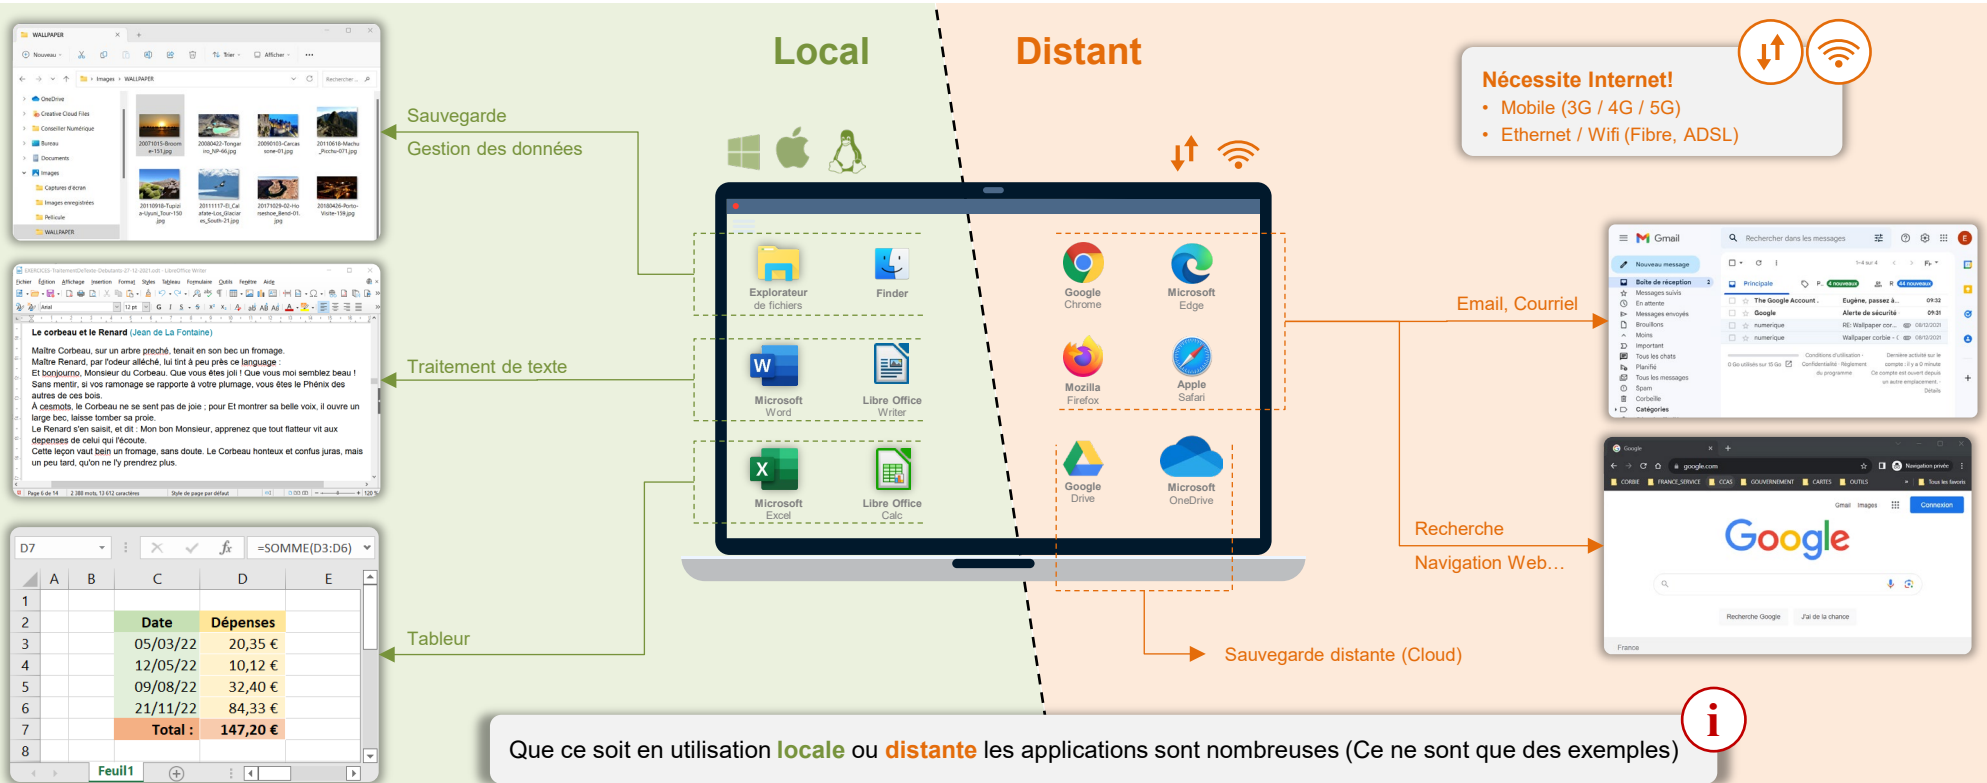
Local

Distant

Nécessite Internet!
• Mobile (3G / 4G / 5G)
• Ethernet / Wifi (Fibre, ADSL)

Sauvegarde
Gestion des données

Traitement de texte

Tableur

Explorateur de fichiers
Finder
Microsoft Word
Libre Office Writer
Microsoft Excel
Libre Office Calc

Google Chrome
Microsoft Edge
Mozilla Firefox
Apple Safari
Google Drive
Microsoft OneDrive

Email, Courriel

Recherche
Navigation Web…

Sauvegarde distante (Cloud)

WALLPAPER

Le corbeau et le Renard (Jean de La Fontaine)

Maître Corbeau, sur un arbre perché, tenait en son bec un fromage.
Maître Renard, par l'odeur alléché, lui tint à peu près ce langage :
Et bonjourno, Monsieur du Corbeau. Que vous moi semblez beau !
Sans mentir, si vos ramonage se rapporte à votre plumage, vous êtes le Phénix des autres de ces bois.
A cesmots, le Corbeau ne se sent pas de joie ; pour Et montrer sa belle voix, il ouvre un large bec, laisse tomber sa proie.
Le Renard s'en saisit, et dit : Mon bon Monsieur, apprenez que tout flatteur vit aux depenses de celui qui l'écoute.
Cette leçon vaut bein un fromage, sans doute. Le Corbeau honteux et confus juras, mais un peu tard, qu'on ne l'y prendrez plus.

D7 =SOMME(D3:D6)

| | A | B | C | D | E |
|---|---|---|---|---|---|
| 1 | | | | | |
| 2 | | | Date | Dépenses | |
| 3 | | | 05/03/22 | 20,35 € | |
| 4 | | | 12/05/22 | 10,12 € | |
| 5 | | | 09/08/22 | 32,40 € | |
| 6 | | | 21/11/22 | 84,33 € | |
| 7 | | | Total : | 147,20 € | |
| 8 | | | | | |

Feuil1

Gmail
Nouveau message
Boîte de réception
Google
Gmail Images
Connexion
Recherche Google J'ai de la chance
France

Que ce soit en utilisation locale ou distante les applications sont nombreuses (Ce ne sont que des exemples)